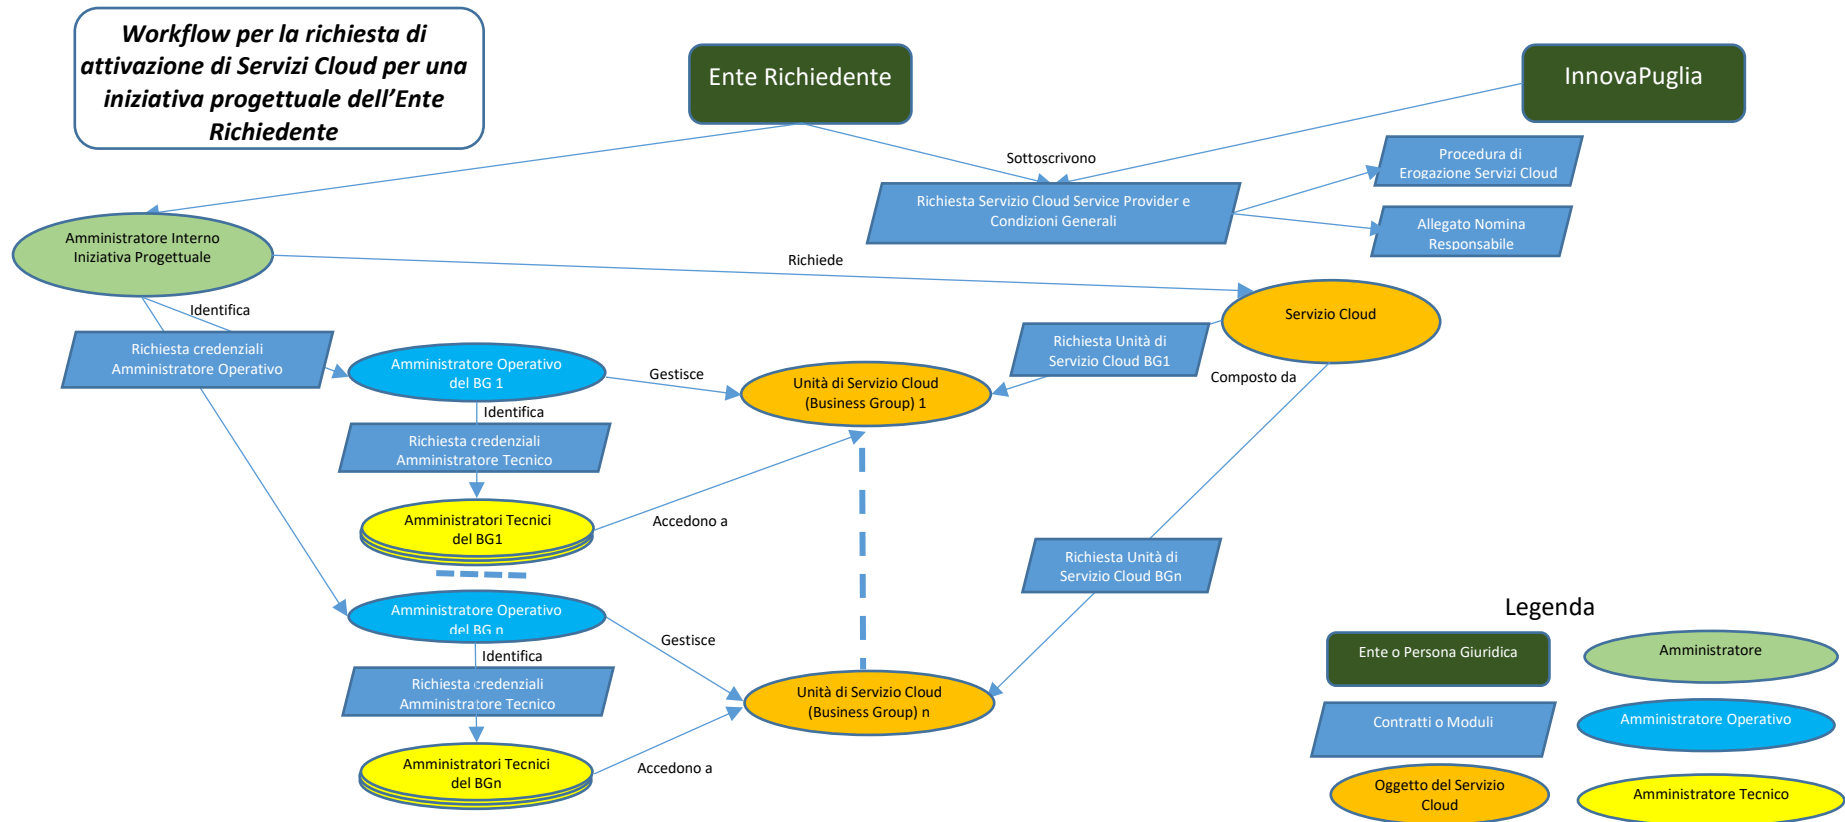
Workflow per la richiesta di attivazione di Servizi Cloud per una iniziativa progettuale dell'Ente Richiedente

Ente Richiedente

InnovaPuglia

Sottoscrivono

Procedura di Erogazione Servizi Cloud

Richiesta Servizio Cloud Service Provider e Condizioni Generali

Allegato Nomina Responsabile

Amministratore Interno Iniziativa Progettuale

Richiede

Servizio Cloud

Identifica

Richiesta credenziali Amministratore Operativo

Amministratore Operativo del BG 1

Gestisce

Richiesta Unità di Servizio Cloud BG1

Composto da

Unità di Servizio Cloud (Business Group) 1

Identifica

Richiesta credenziali Amministratore Tecnico

Amministratori Tecnici del BG1

Accedono a

Richiesta Unità di Servizio Cloud BGn

Amministratore Operativo del BG n

Gestisce

Legenda

Identifica

Richiesta credenziali Amministratore Tecnico

Unità di Servizio Cloud (Business Group) n

Amministratori Tecnici del BGn

Accedono a

Ente o Persona Giuridica

Amministratore

Contratti o Moduli

Amministratore Operativo

Oggetto del Servizio Cloud

Amministratore Tecnico